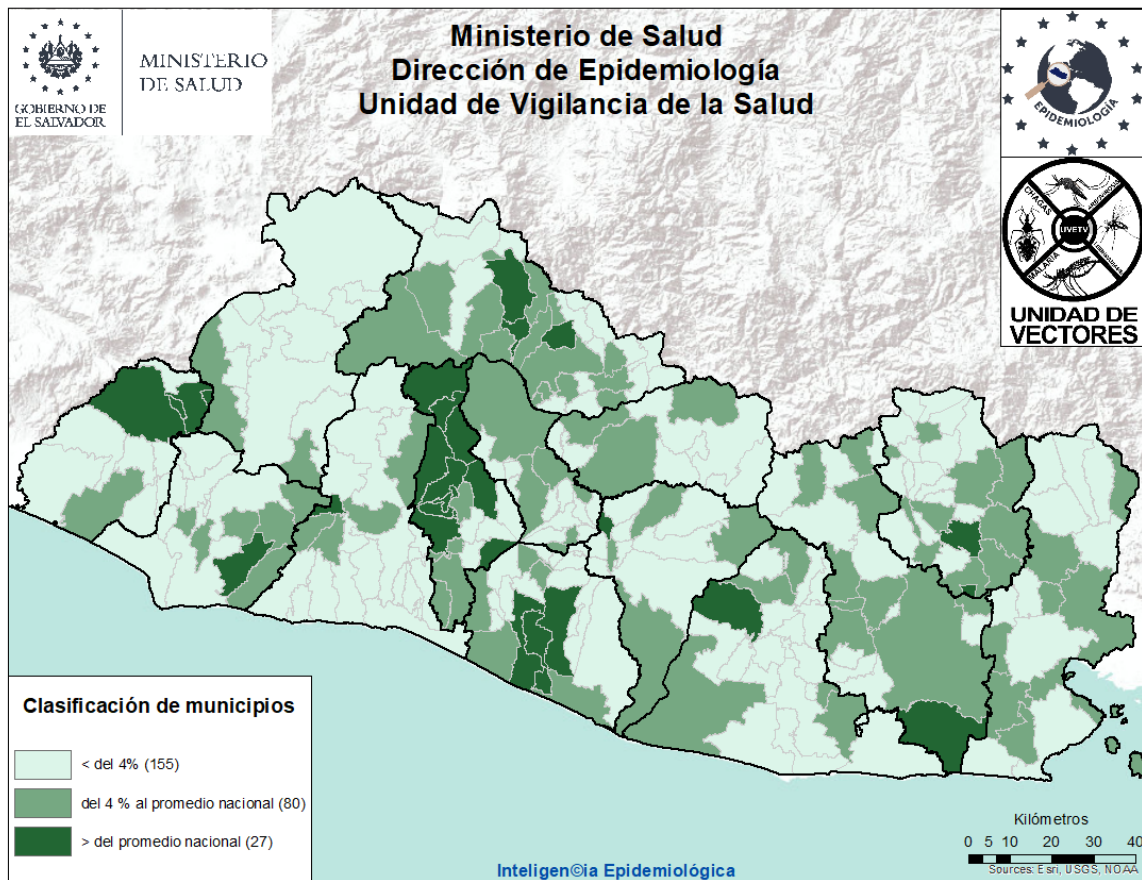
GOBIERNO DE EL SALVADOR

MINISTERIO DE SALUD

Ministerio de Salud
Dirección de Epidemiología
Unidad de Vigilancia de la Salud

EPIDEMIOLOGIA

CHAGAS
MALARIA
UVETV

UNIDAD DE VECTORES

Clasificación de municipios

< del 4% (155)

del 4 % al promedio nacional (80)

> del promedio nacional (27)

Kilómetros
0 5 10 20 30 40

Sources: Esri, USGS, NOAA

Inteligen©ia Epidemiológica